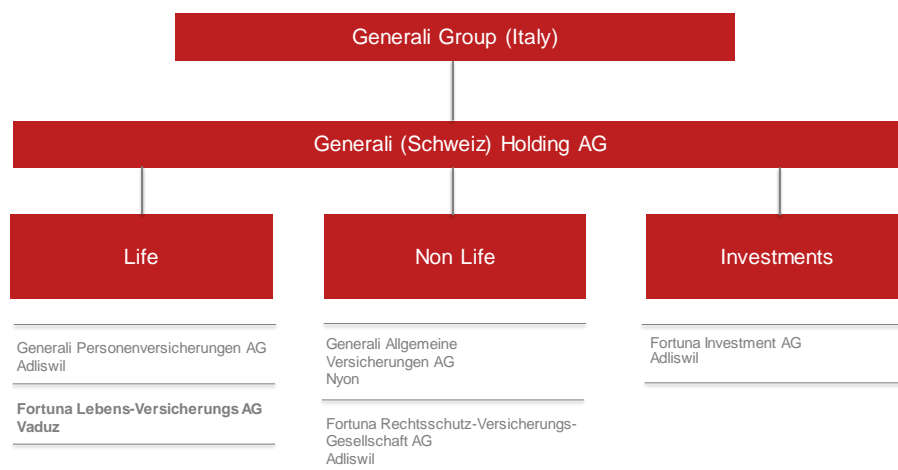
Generali Group (Italy)

Generali (Schweiz) Holding AG

Life

Non Life

Investments

Generali Personenversicherungen AG
Adliswil

Fortuna Lebens-Versicherungs AG
Vaduz

Generali Allgemeine Versicherungen AG
Nyon

Fortuna Rechtsschutz-Versicherungs-Gesellschaft AG
Adliswil

Fortuna Investment AG
Adliswil